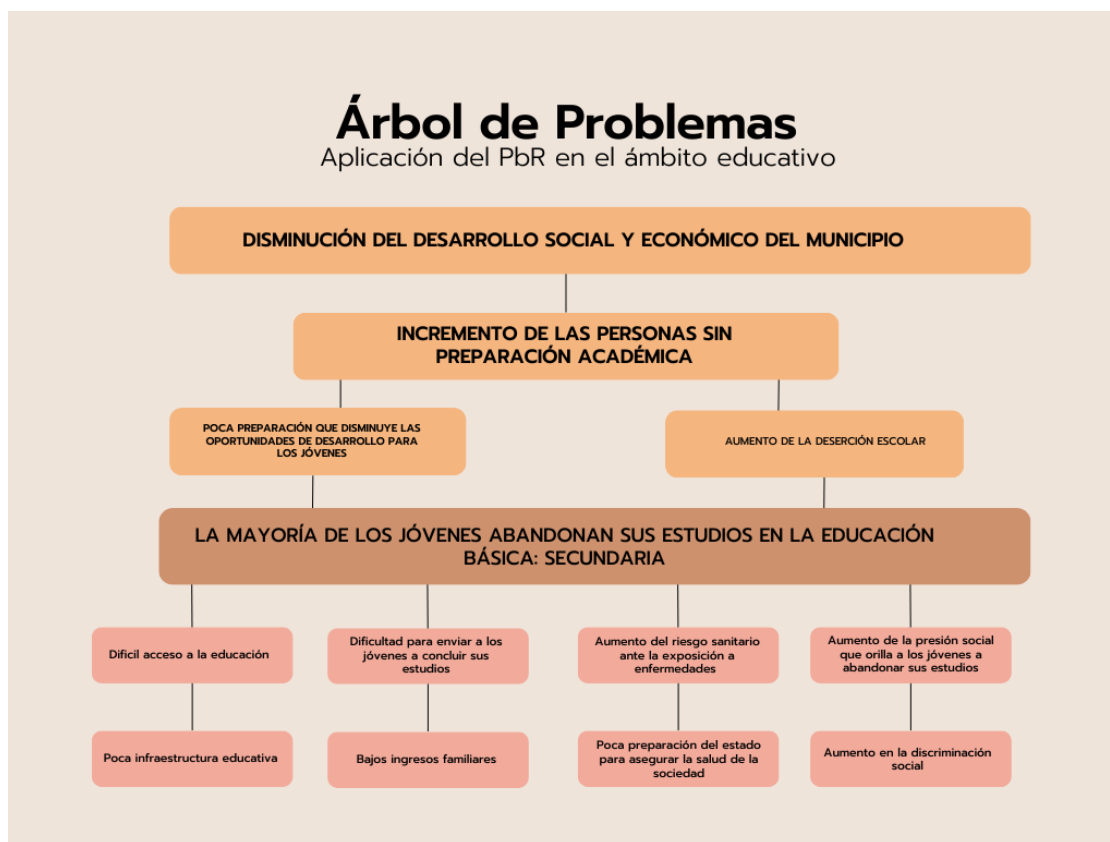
Árbol de Problemas
Aplicación del PbR en el ámbito educativo

DISMINUCIÓN DEL DESARROLLO SOCIAL Y ECONÓMICO DEL MUNICIPIO

INCREMENTO DE LAS PERSONAS SIN PREPARACIÓN ACADÉMICA

POCA PREPARACIÓN QUE DISMINUYE LAS OPORTUNIDADES DE DESARROLLO PARA LOS JÓVENES

AUMENTO DE LA DESERCIÓN ESCOLAR

LA MAYORÍA DE LOS JÓVENES ABANDONAN SUS ESTUDIOS EN LA EDUCACIÓN BÁSICA: SECUNDARIA

Difícil acceso a la educación

Dificultad para enviar a los jóvenes a concluir sus estudios

Aumento del riesgo sanitario ante la exposición a enfermedades

Aumento de la presión social que orilla a los jóvenes a abandonar sus estudios

Poca infraestructura educativa

Bajos ingresos familiares

Poca preparación del estado para asegurar la salud de la sociedad

Aumento en la discriminación social